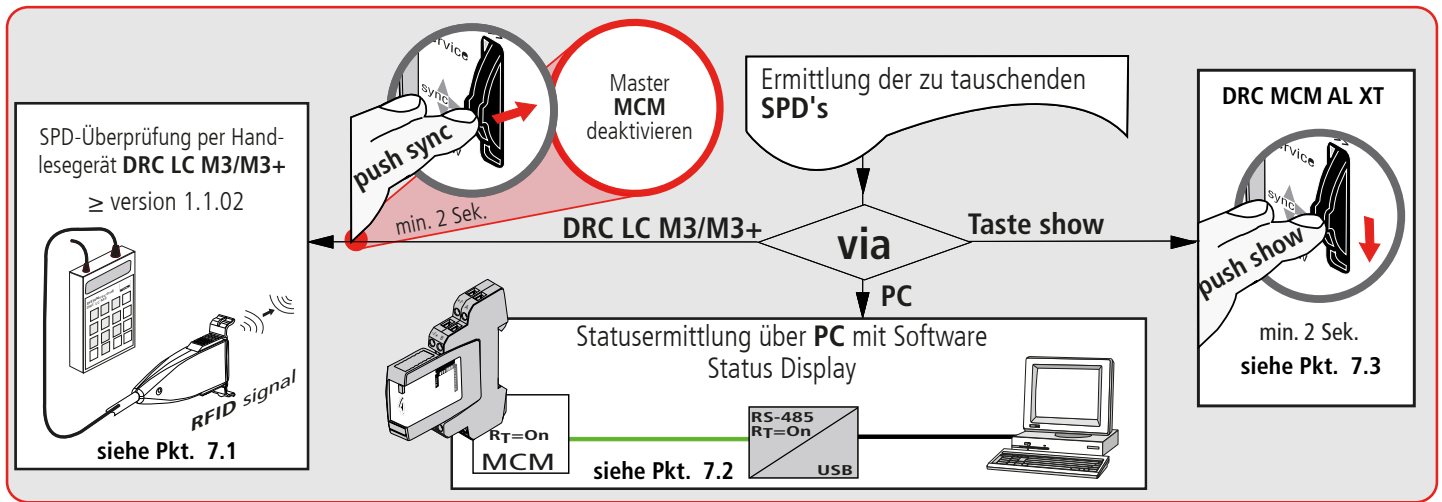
SPD-Überprüfung per Handlesegerät **DRC LC M3/M3+**

$\geq$ version 1.1.02

RFID signal

siehe Pkt. 7.1

service

sync

push sync

min. 2 Sek.

Master
**MCM**
deaktivieren

Ermittlung der zu tauschenden **SPD's**

DRC LC M3/M3+

via

Taste show

PC

DRC MCM AL XT

service

sync

push show

min. 2 Sek.

siehe Pkt. 7.3

Statusermittlung über **PC** mit Software Status Display

$R_T$=On
MCM

siehe Pkt. 7.2

RS-485
$R_T$=On
USB